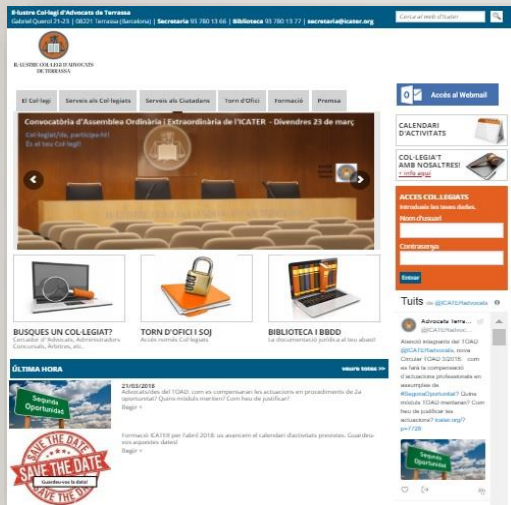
Il·lustre Col·legi d'Advocats de Terrassa
Gabriel Querol 21-23 | 08221 Terrassa (Barcelona) | Secretaria 93 780 13 66 | Biblioteca 93 780 13 77 | secretaria@icater.org

Cerca al web d'Icater

IL·LUSTRE COL·LEGI D'ADVOCATS DE TERRASSA

El Col·legi | Serveis als Col·legiats | Serveis als Ciutadans | Torn d'Ofici | Formació | Premsa

Convocatòria d'Assemblea Ordinària i Extraordinària de l'ICATER - Divendres 23 de març
Col·legiat/da, participa-hi!
Es el teu Col·legi!

Accés al Webmail

CALENDARI D'ACTIVITATS

COL·LEGIA'T AMB NOSALTRES!
+ info aquí

ACCES COL.LEGIATS
Introdueix les teves dades.
Nom d'usuari
Contrasenya
Entrar

BUSQUES UN COL·LEGIAT?
Cercador d'Advocats, Administradors Concursals, Àrbitres, etc.

TORN D'OFICI I SOJ
Accés normes Col·legiats

BIBLIOTECA I BBDD
La documentació jurídica al teu abast!

ÚLTIMA HORA
veure totes >>

Segona Oportunitat

21/03/2018
Advocats/des del TOAD, com es compensaran les actuacions en procediment de 2a oportunitat? Quins mòduls meriten? Com heu de justificar?
Seguir »

SAVE THE DATE
Guardeu-vos la data!

Formació ICATER per l'abril 2018: us avancem el calendari d'activitats previstes. Guardeu-vos aquestes dates!
Seguir »

Tuits de @ICATERadvocats

Advocats Terra... @ICATERadvoc...
Atenció integrants del TOAD @ICATERadvocats, nova Circular TOAD 3/2018: com es farà la compensació d'actuacions professionals en assumptes de #SegonaOportunitat? Quins mòduls meriten? Com heu de justificar les actuacions? icater.org/?p=7728

Segona Oportunitat